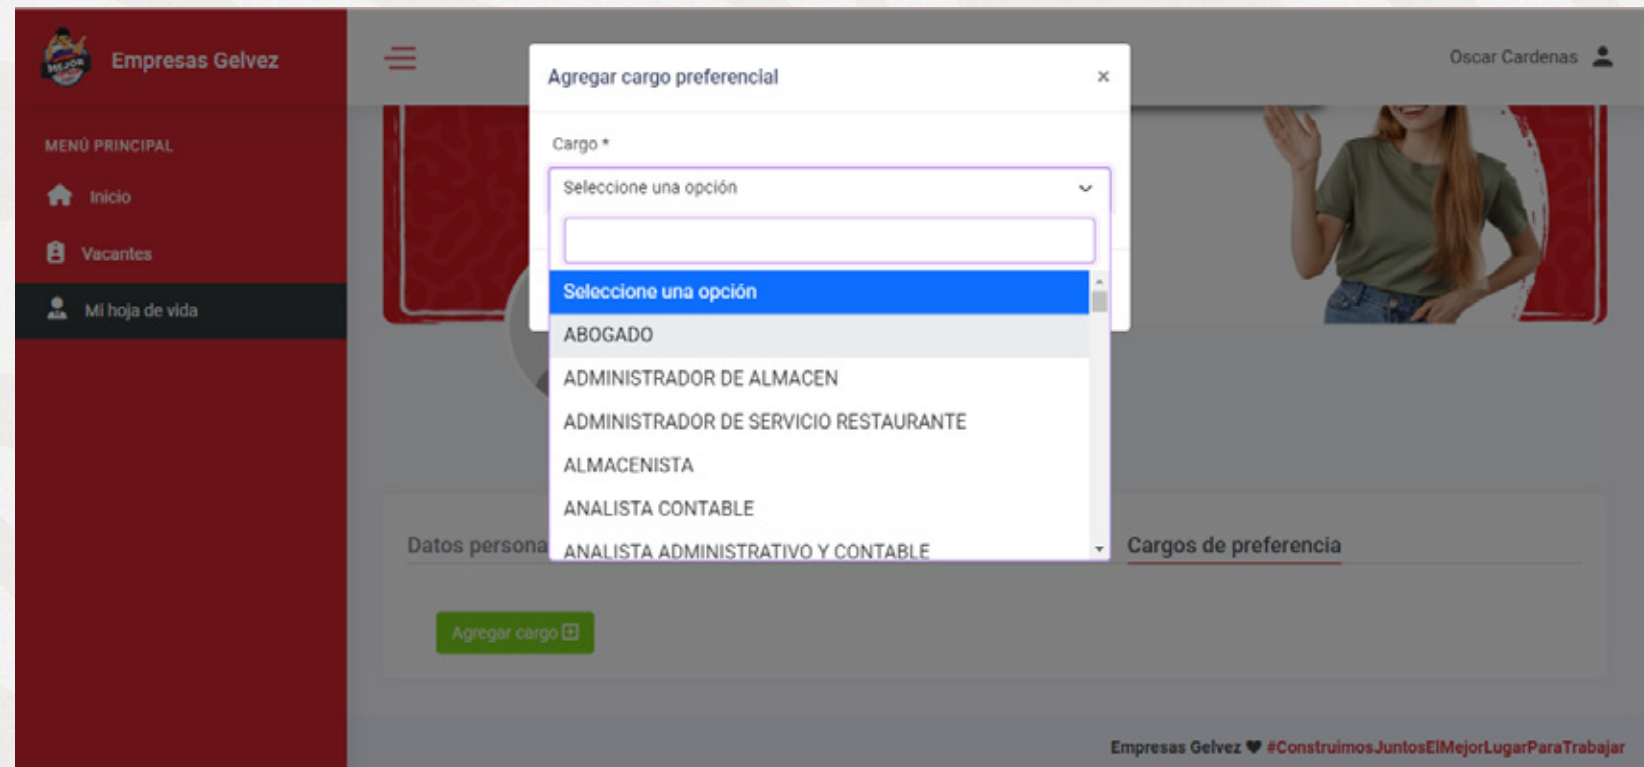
Empresas Gelvez

MENÚ PRINCIPAL

Inicio

Vacantes

Mi hoja de vida

Oscar Cardenas

Agregar cargo preferencial ×

Cargo *

Seleccione una opción

Seleccione una opción
ABOGADO
ADMINISTRADOR DE ALMACEN
ADMINISTRADOR DE SERVICIO RESTAURANTE
ALMACENISTA
ANALISTA CONTABLE
ANALISTA ADMINISTRATIVO Y CONTABLE

Datos persona

Cargos de preferencia

Agregar cargo

Empresas Gelvez ♥ #ConstruimosJuntosElMejorLugarParaTrabajar